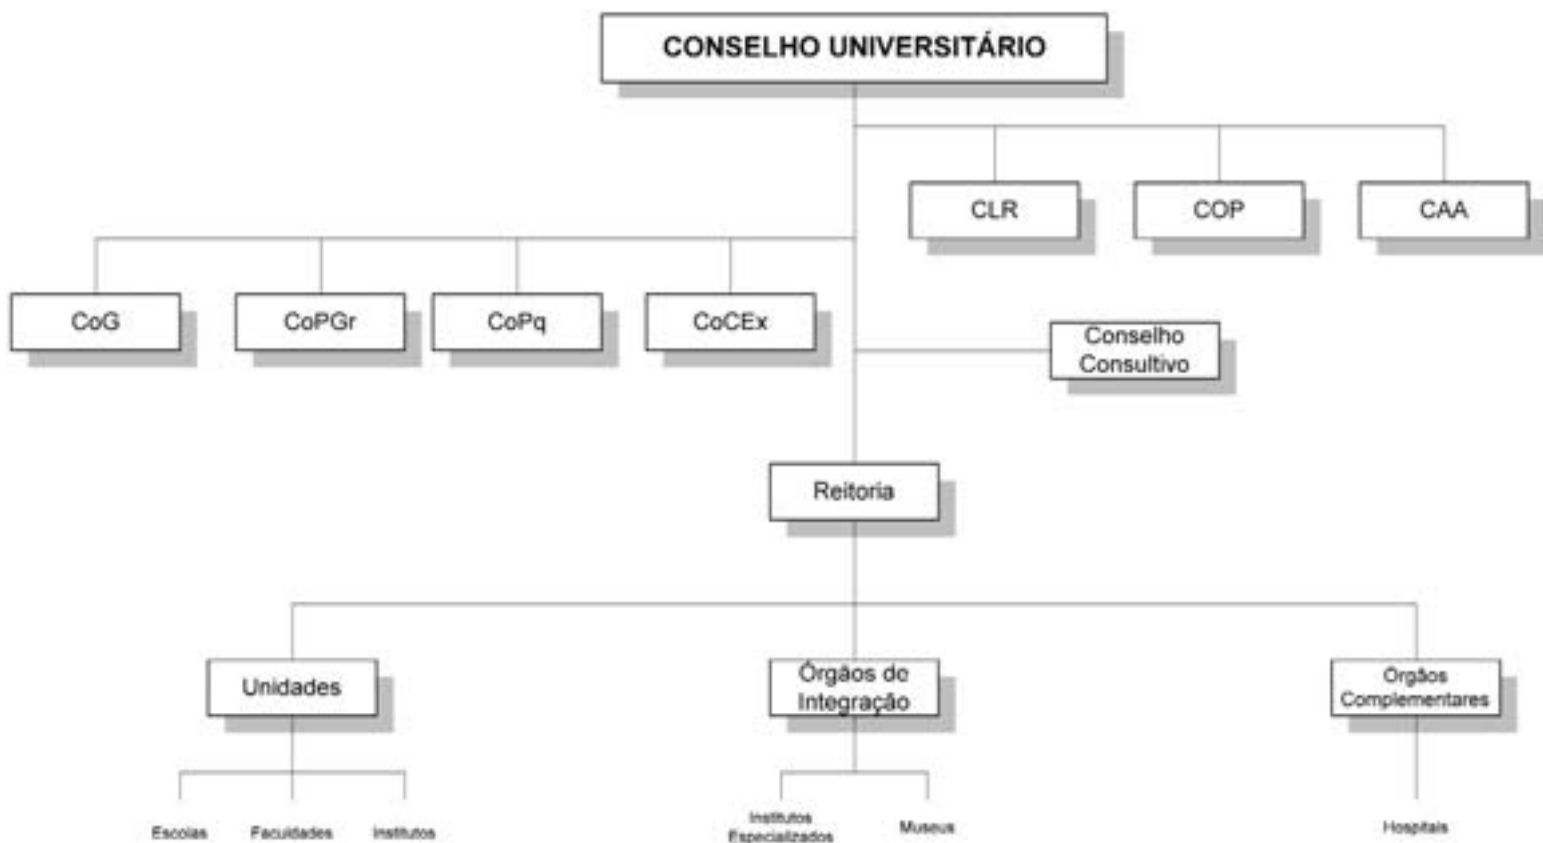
CONSELHO UNIVERSITÁRIO

CLR

COP

CAA

CoG

CoPGr

CoPq

CoCEx

Conselho Consultivo

Reitoria

Unidades

Órgãos de Integração

Órgãos Complementares

Escolas

Faculdades

Institutos

Institutos Especializados

Museus

Hospitais